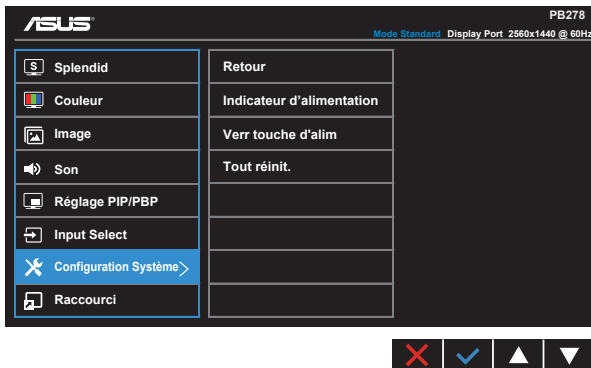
ASUS

PB278

Mode Standard Display Port 2560x1440 @ 60Hz

Splendid
Couleur
Image
Son
Réglage PIP/PBP
Input Select
Configuration Système
Raccourci

Retour
Indicateur d'alimentation
Verr touche d'alim
Tout réinit.